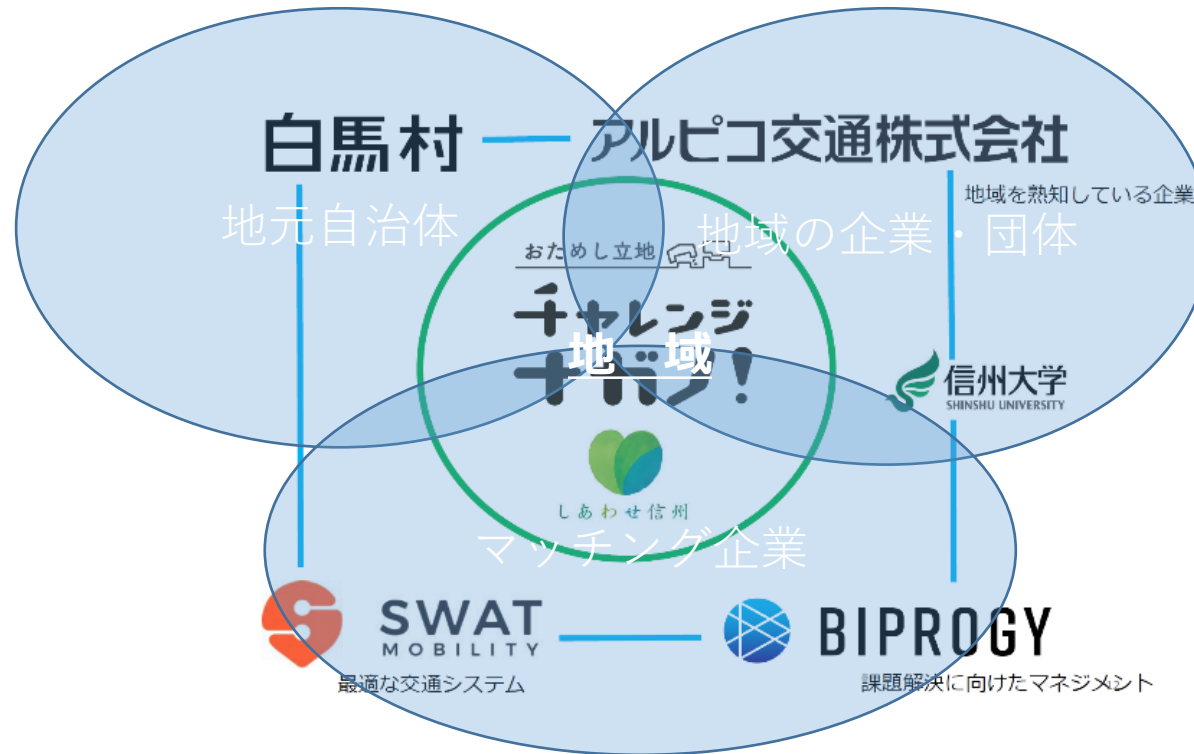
白馬村

アルピコ交通株式会社

地元自治体

地域の企業・団体

地域を熟知している企業

おためし立地

チャレンジ

ナガノ!

地域

信州大学
SHINSHU UNIVERSITY

しあわせ信州

マッチング企業

SWAT
MOBILITY

最適な交通システム

BIPROGY

課題解決に向けたマネジメント